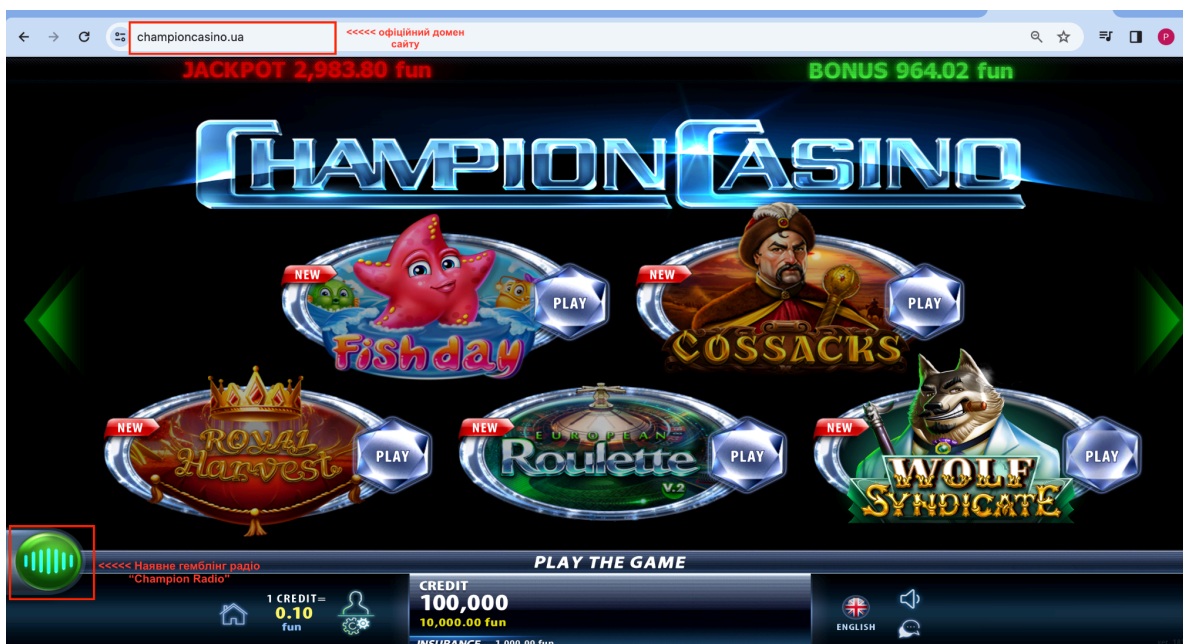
championcasino.ua

<<<<< офіційний домен сайту

JACKPOT 2,983.80 fun

BONUS 964.02 fun

CHAMPION CASINO

NEW

PLAY

Fishday

NEW

PLAY

COSSACKS

NEW

ROYAL Harvest

PLAY

NEW

EUROPEAN Roulette V.2

PLAY

NEW

WOLF SYNDICATE

PLAY

<<<<< Наявне гемблінг радіо "Champion Radio"

PLAY THE GAME

1 CREDIT= 0.10 fun

CREDIT 100,000 10,000.00 fun

INSURANCE 1,000.00 fun

ENGLISH